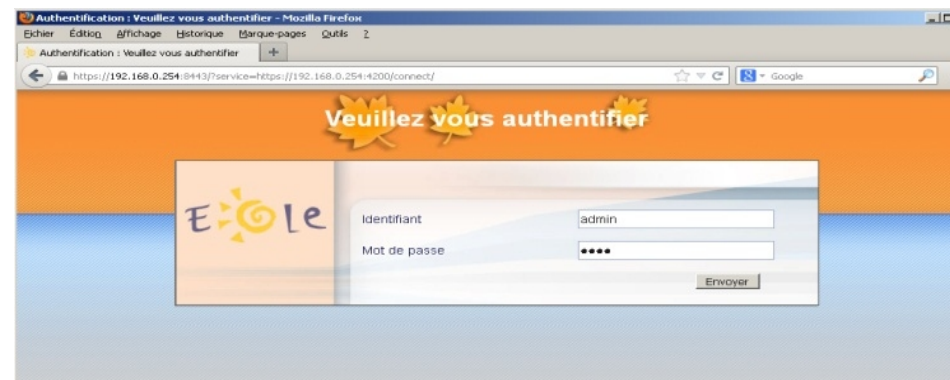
Authentification : Veuillez vous authentifier - Mozilla Firefox

Fichier Édition Affichage Historique Marque-pages Outils ?

Authentification : Veuillez vous authentifier +

https://192.168.0.254:8443/?service=https://192.168.0.254:4200/connect/

Google

Veuillez vous authentifier

EOle

Identifiant admin

Mot de passe ••••

Envoyer